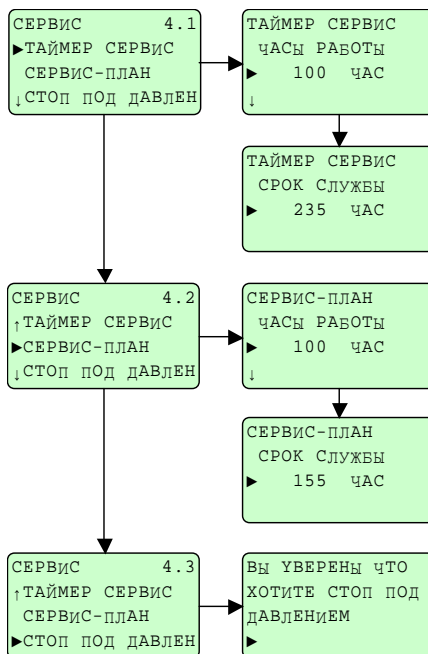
СЕРВИС 4.1
►ТАЙМЕР СЕРВИС
СЕРВИС-ПЛАН
↓СТОП ПОД ДАВЛЕН

ТАЙМЕР СЕРВИС
ЧАСЫ РАБОТЫ
► 100 ЧАС
↓

ТАЙМЕР СЕРВИС
СРОК СЛУЖБЫ
► 235 ЧАС

СЕРВИС 4.2
↑ТАЙМЕР СЕРВИС
►СЕРВИС-ПЛАН
↓СТОП ПОД ДАВЛЕН

СЕРВИС-ПЛАН
ЧАСЫ РАБОТЫ
► 100 ЧАС
↓

СЕРВИС-ПЛАН
СРОК СЛУЖБЫ
► 155 ЧАС

СЕРВИС 4.3
↑ТАЙМЕР СЕРВИС
СЕРВИС-ПЛАН
►СТОП ПОД ДАВЛЕН

ВЫ УВЕРЕНЫ ЧТО
ХОТИТЕ СТОП ПОД
ДАВЛЕНИЕМ
►